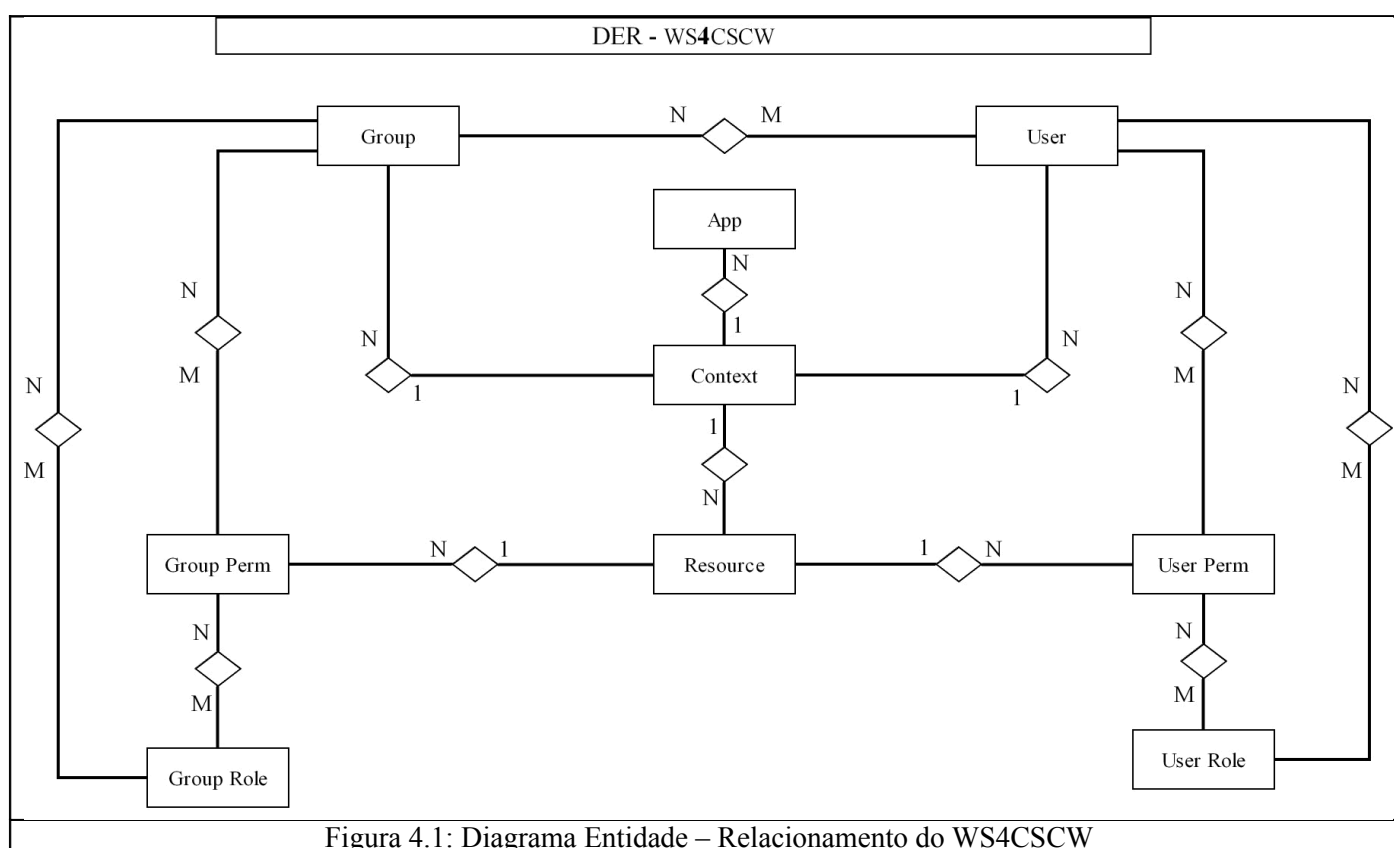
DER - WS4CSCW

Group
N
M
User

App
N
1

N
M
N
N
N
M

N
1
Context
1
N
N
M

N
M

1
N

Group Perm
N
1
Resource
1
N
User Perm

N
M
N
M

Group Role
User Role

Figura 4.1: Diagrama Entidade – Relacionamento do WS4CSCW